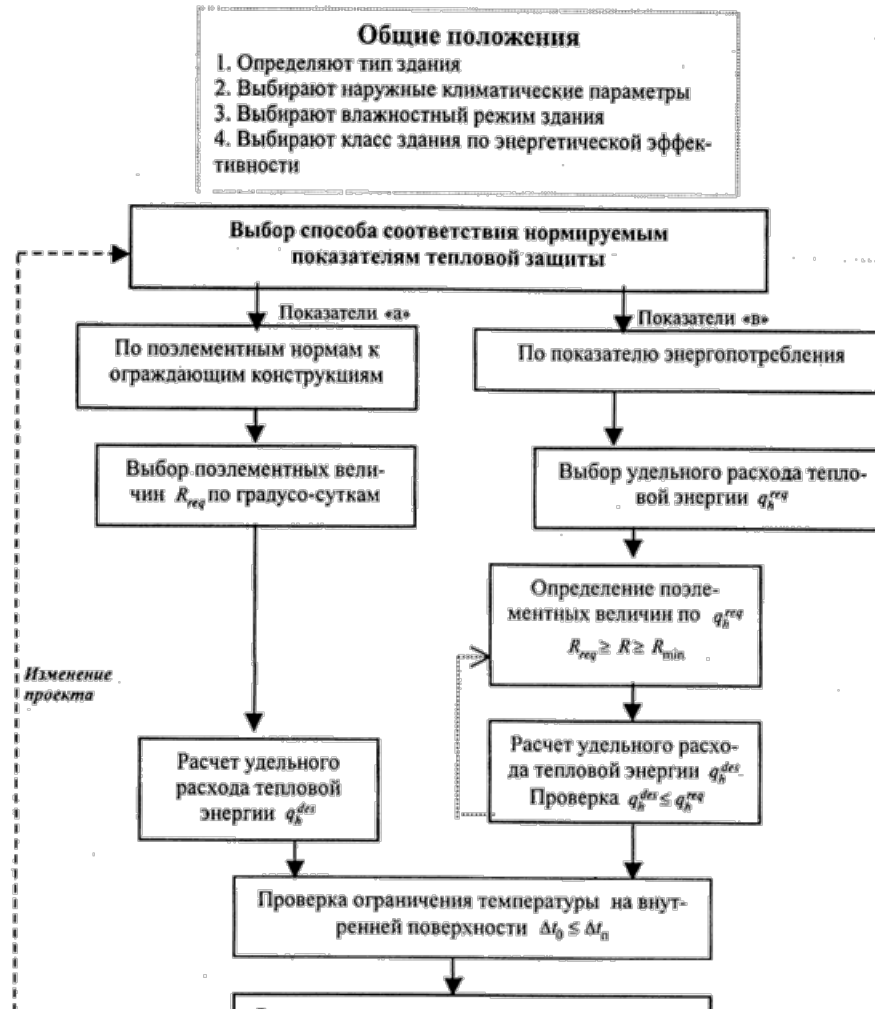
Общие положения
1. Определяют тип здания
2. Выбирают наружные климатические параметры
3. Выбирают влажностный режим здания
4. Выбирают класс здания по энергетической эффективности

Выбор способа соответствия нормируемым показателям тепловой защиты

Показатели «а»

Показатели «в»

По поэлементным нормам к ограждающим конструкциям

По показателю энергопотребления

Выбор поэлементных величин $R_{req}$ по градусо-суткам

Выбор удельного расхода тепловой энергии $q_h^{req}$

Определение поэлементных величин по $q_h^{req}$
$R_{req} \geq R \geq R_{\min}$

Изменение проекта

Расчет удельного расхода тепловой энергии $q_h^{des}$

Расчет удельного расхода тепловой энергии $q_h^{des}$
Проверка $q_h^{des} \leq q_h^{req}$

Проверка ограничения температуры на внутренней поверхности $\Delta t_0 \leq \Delta t_n$

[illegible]